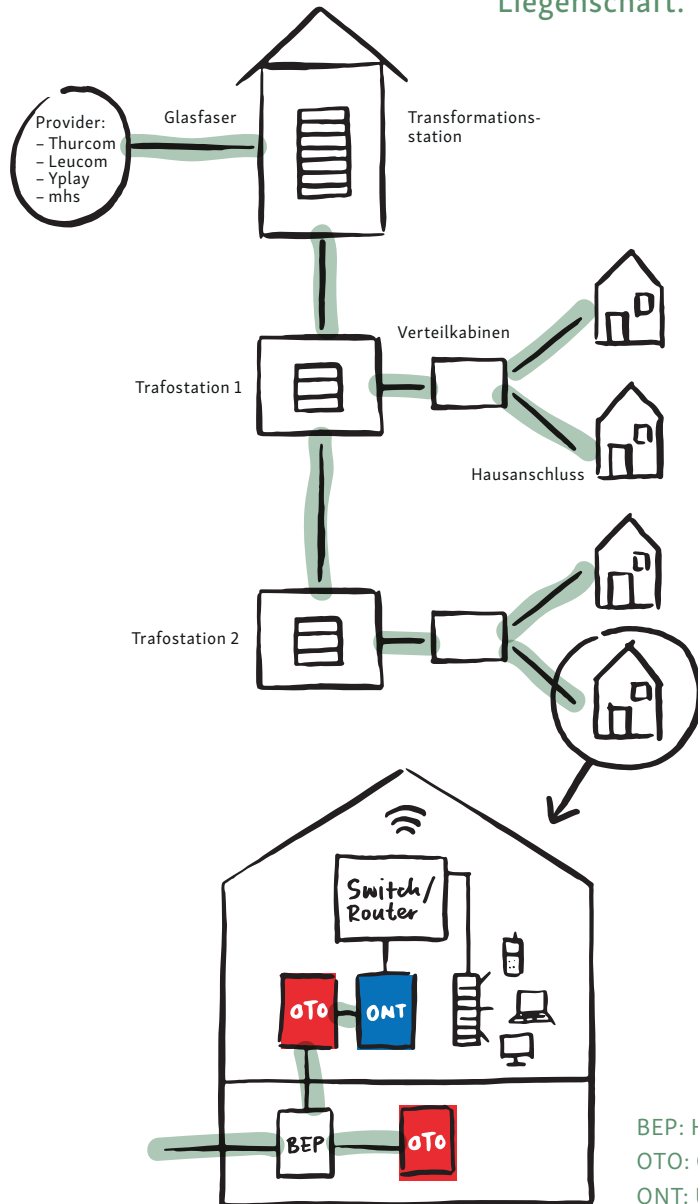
Liegenschaft.

Provider:
– Thurcom
– Leucom
– Yplay
– mhs

Glasfaser

Transformationsstation

Verteilkabinen

Trafostation 1

Hausanschluss

Trafostation 2

Switch/
Router

OTO

ONT

BEP

OTO

BEP: H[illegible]
OTO: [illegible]
ONT: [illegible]